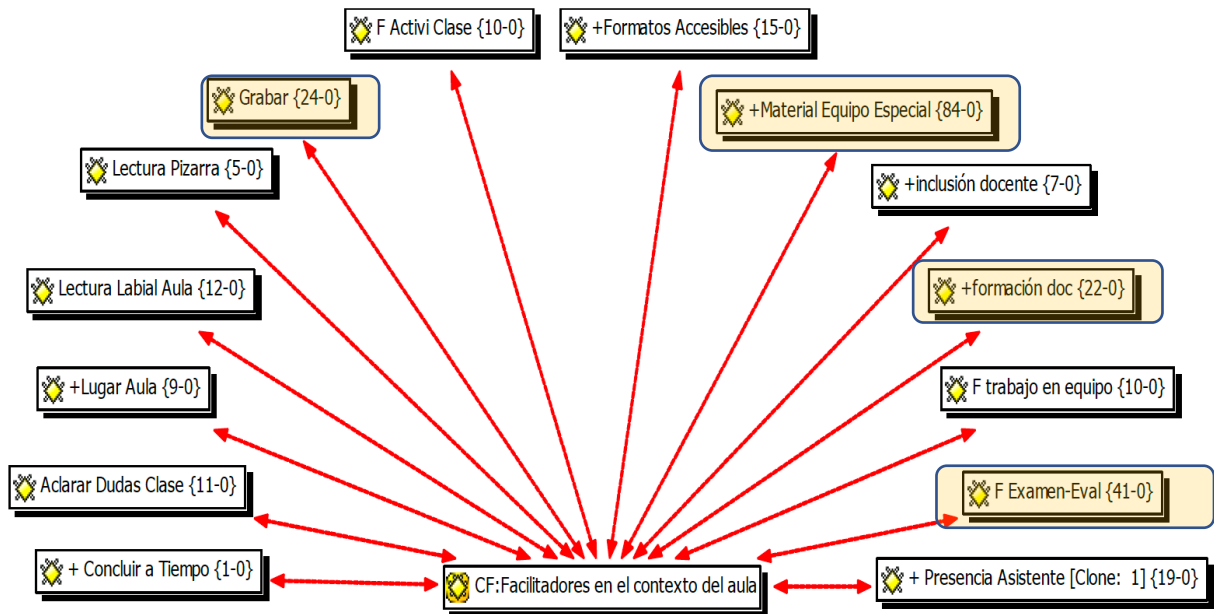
F Activi Clase {10-0}

+Formatos Accesibles {15-0}

Grabar {24-0}

+Material Equipo Especial {84-0}

Lectura Pizarra {5-0}

+inclusión docente {7-0}

Lectura Labial Aula {12-0}

+formación doc {22-0}

+Lugar Aula {9-0}

F trabajo en equipo {10-0}

Aclarar Dudas Clase {11-0}

F Examen-Eval {41-0}

+ Concluir a Tiempo {1-0}

CF:Facilitadores en el contexto del aula

+ Presencia Asistente [Clone: 1] {19-0}